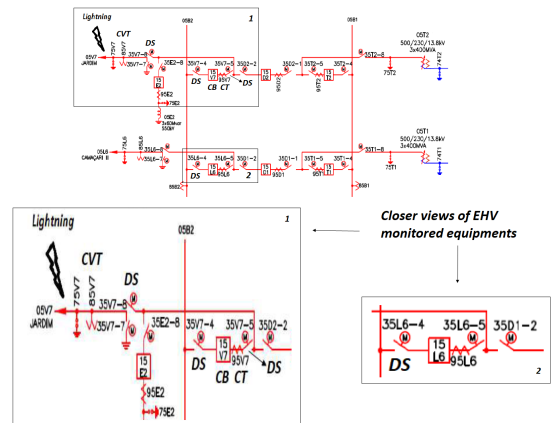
Lightning
1
CVT
DS
05V7
JARDIM
75V7
85V7
35V7-8
35V7-7
35E2-8
15
E2
95E2
75E2
05E2
3x5Mvar
550kV
35V7-4
35V7-5
15
V7
95V7
35D2-2
DS
CB
CT
DS
05B2
05B1
15
D2
35D2-1
95D2
35T2-5
95T2
35T2-4
35T2-8
75T2
05T2
500/230/13.8kV
3x400MVA
74T2
05L6
CAMAÇARI II
75L6
85L6
35L6-8
35L6-4
35L6-5
15
L6
95L6
35D1-2
DS
2
35D1-1
15
D1
95D1
35T1-5
95T1
35T1-4
35T1-8
75T1
05T1
500/230/13.8kV
3x400MVA
74T1
86B2
86B1

Closer views of EHV monitored equipments

Lightning
1
05B2
CVT
DS
05V7
JARDIM
75V7
85V7
35V7-8
35V7-7
35E2-8
15
E2
95E2
75E2
35V7-4
35V7-5
15
V7
95V7
35D2-2
DS
CB
CT
DS

35L6-4
35L6-5
35D1-2
15
L6
95L6
DS
2